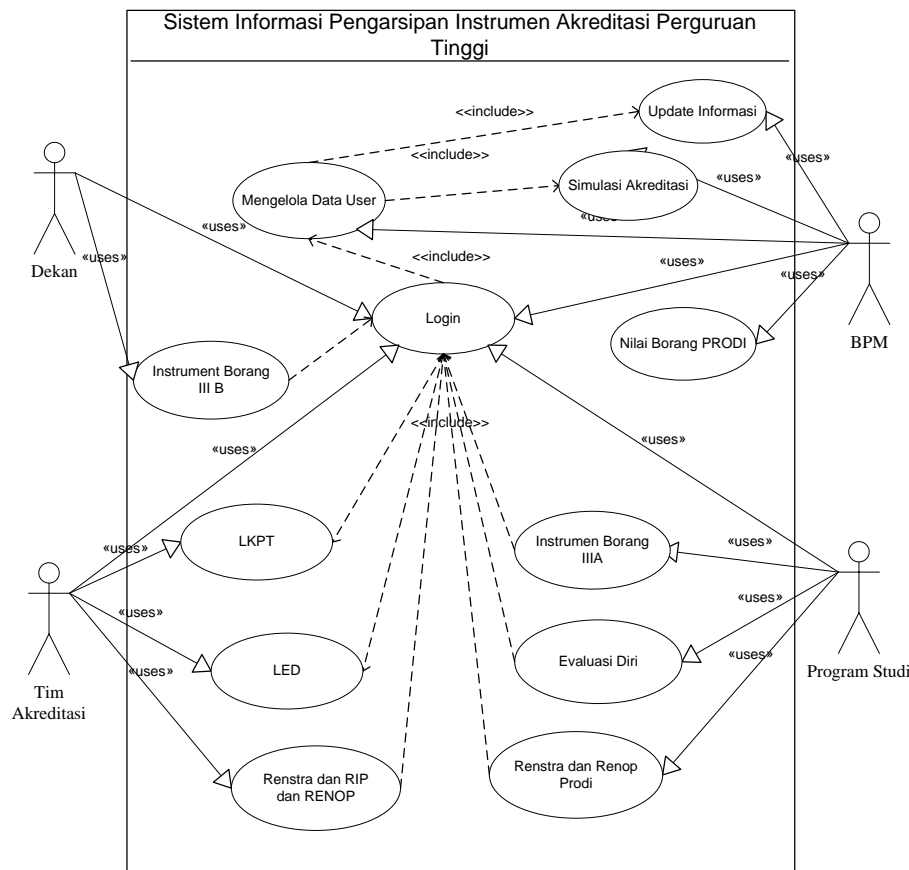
Sistem Informasi Pengarsipan Instrumen Akreditasi Perguruan Tinggi

<<include>>

Update Informasi

<<include>>

«uses»

Mengelola Data User

Simulasi Akreditasi

«uses»

«uses»

«uses»

Dekan

«uses»

<<include>>

«uses»

«uses»

Login

BPM

Nilai Borang PRODI

Instrument Borang III B

<<include>>

«uses»

«uses»

«uses»

LKPT

Instrumen Borang IIIA

«uses»

«uses»

«uses»

«uses»

LED

Evaluasi Diri

Program Studi

Tim Akreditasi

Renstra dan RIP dan RENOP

Renstra dan Renop Prodi